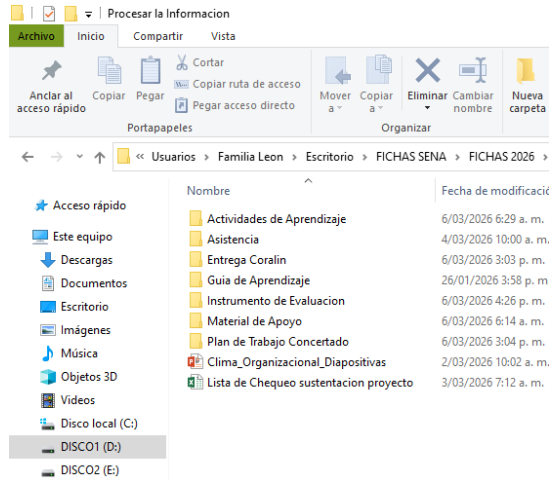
Procesar la Informacion

Archivo | Inicio | Compartir | Vista

Anclar al acceso rápido | Copiar | Pegar | Cortar | Copiar ruta de acceso | Pegar acceso directo
Portapapeles
Mover a | Copiar a | Eliminar | Cambiar nombre
Organizar
Nueva carpeta

« Usuarios › Familia Leon › Escritorio › FICHAS SENA › FICHAS 2026 ›

Acceso rápido
Este equipo
Descargas
Documentos
Escritorio
Imágenes
Música
Objetos 3D
Videos
Disco local (C:)
DISCO1 (D:)
DISCO2 (E:)

| Nombre | Fecha de modificació |
|---|---|
| Actividades de Aprendizaje | 6/03/2026 6:29 a. m. |
| Asistencia | 4/03/2026 10:00 a. m |
| Entrega Coralin | 6/03/2026 3:03 p. m |
| Guia de Aprendizaje | 26/01/2026 3:58 p. m |
| Instrumento de Evaluacion | 6/03/2026 4:26 p. m |
| Material de Apoyo | 6/03/2026 6:14 a. m. |
| Plan de Trabajo Concertado | 6/03/2026 3:04 p. m |
| Clima_Organizacional_Diapositivas | 2/03/2026 10:02 a. m |
| Lista de Chequeo sustentacion proyecto | 3/03/2026 7:12 a. m. |